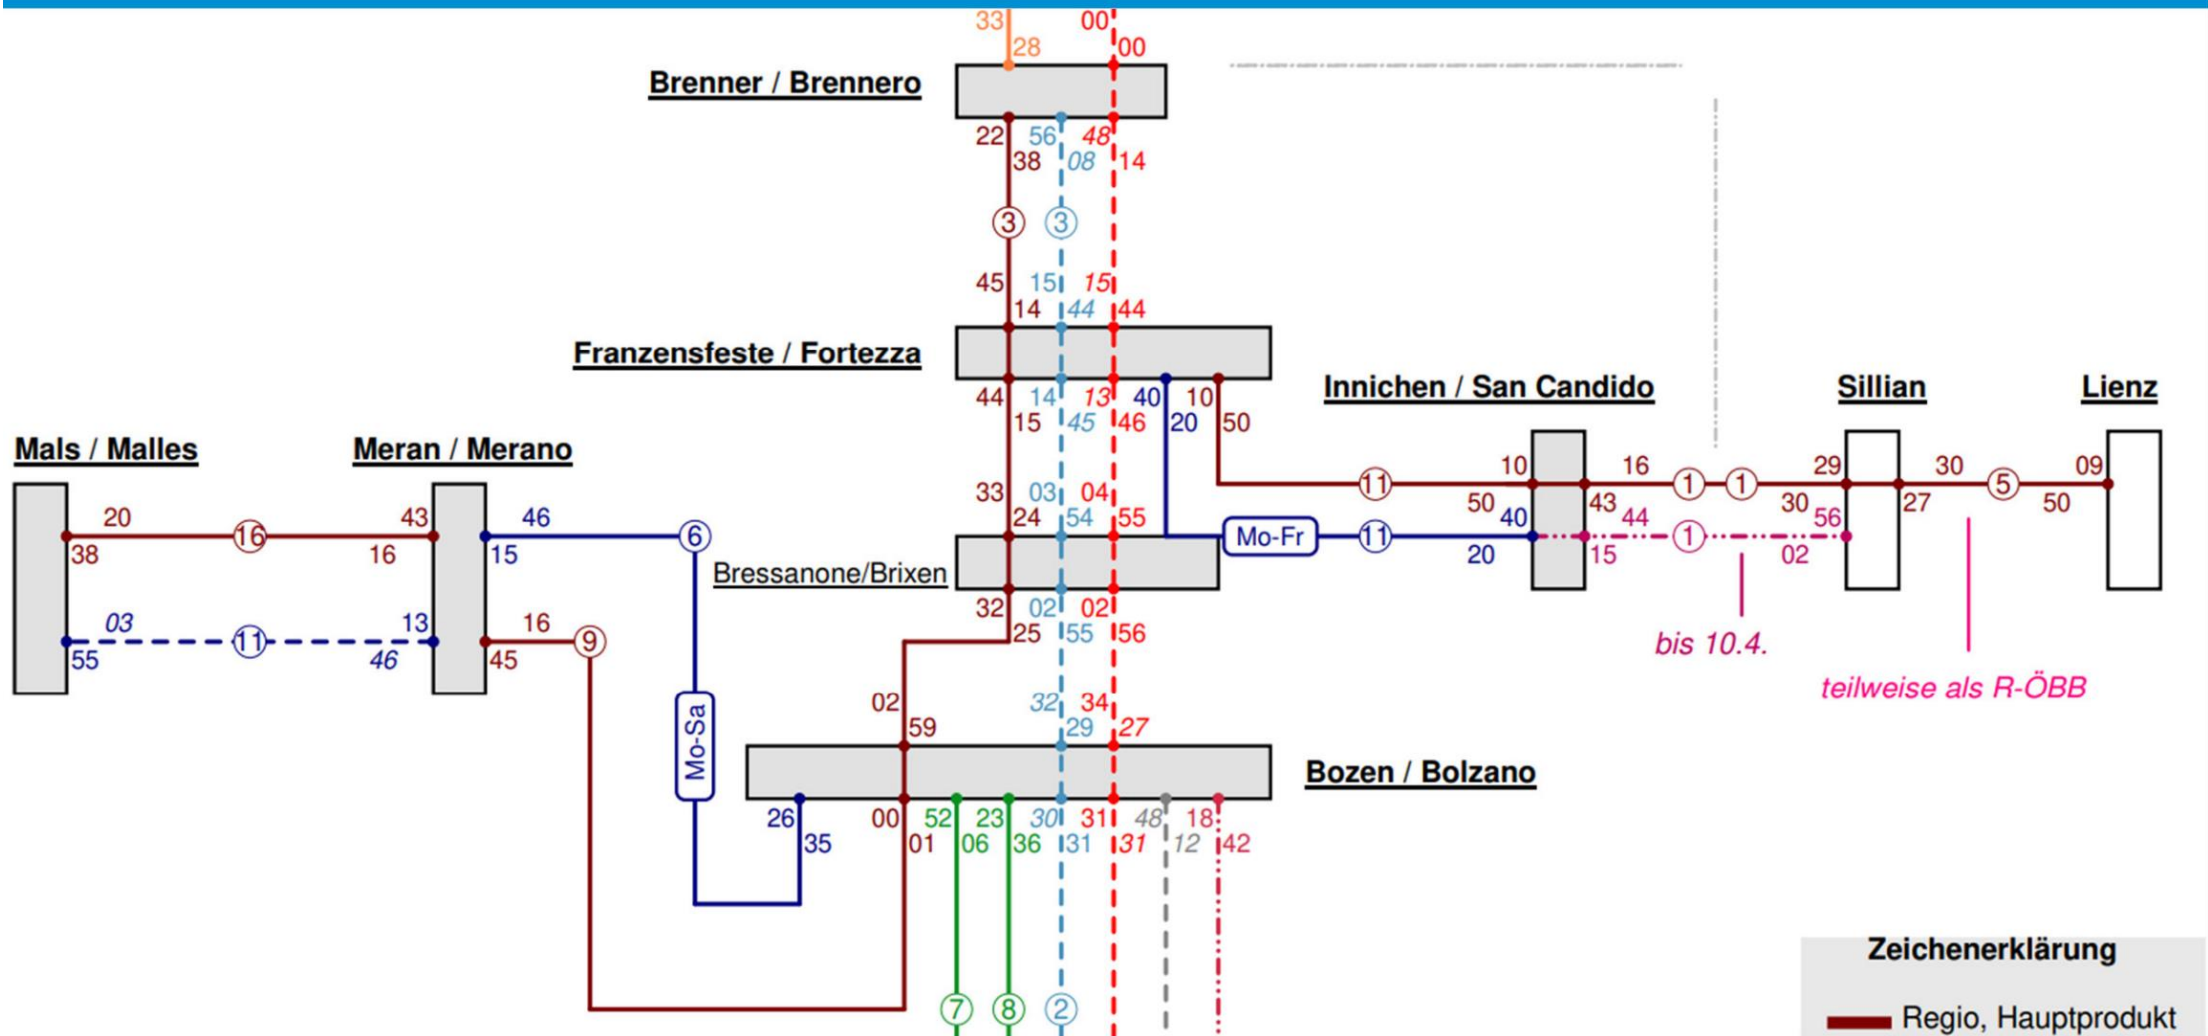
33 28 00 00

Brenner / Brennero

22 38 56 08 48 14

3 3

45 14 15 44 15 44

Franzensfeste / Fortezza

44 15 14 45 13 46 40 20 10 50

Innichen / San Candido

Sillian

Lienz

Mals / Malles

Meran / Merano

10 16 1 1 29 30 5 09

11

50 40 43 44 30 56 27 50

33 24 03 54 04 55

20 16 43 46 6

38 16 15

Mo-Fr 11

20 15 1 02

Bressanone/Brixen

32 25 02 55 02 56

03 11 13 16 9

55 46 45

bis 10.4.

teilweise als R-ÖBB

Mo-Sa

02 59 32 29 34 27

Bozen / Bolzano

26 35 00 01 52 06 23 36 30 31 31 31 48 12 18 42

7 8 2

Zeichenerklärung

Regio, Hauptprodukt